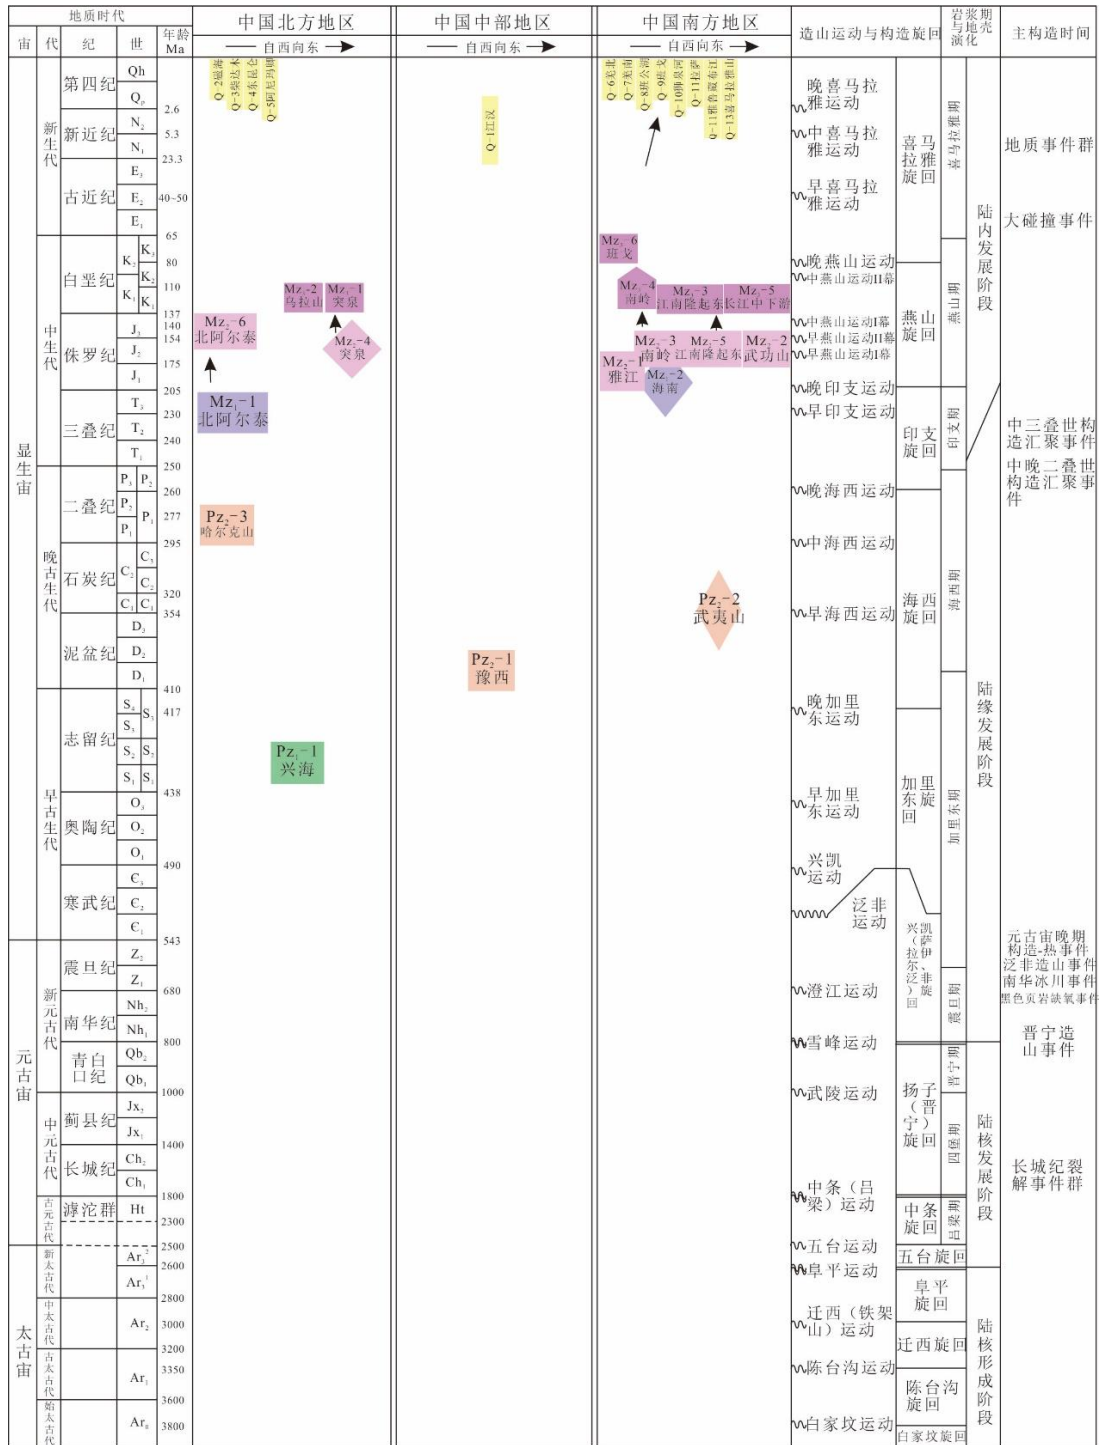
| 地质时代 | | | | 年龄 Ma | 中国北方地区 | 中国中部地区 | 中国南方地区 | 造山运动与构造旋回 | | 岩浆期与地壳演化 | | 主构造时间 |
|---|---|---|---|---|---|---|---|---|---|---|---|---|
| 宙 | 代 | 纪 | 世 | | 自西向东 | 自西向东 | 自西向东 | | | | | |
| 显生宙 | 新生代 | 第四纪 | Qh | | Q-2德海 Q-3赉达木 Q-4东昆仑 Q-5阿尼玛卿 | | Q-6北北 Q-7东南 Q-8班公湖 Q-9雅戈 Q-10冈底斯 Q-11拉萨 Q-11雅鲁藏布江 Q-13喜马拉雅山 | 晚喜马拉雅运动 | 喜马拉雅旋回 | 喜马拉雅期 | 陆内发展阶段 | 地质事件群 |
| | | | $Q_p$ | 2.6 | | | | | | | | |
| | | 新近纪 | $N_2$ | 5.3 | | Q-1江汉 | | 中喜马拉雅运动 | | | | |
| | | | $N_1$ | 23.3 | | | | | | | | |
| | | 古近纪 | $E_3$ | | | | | 早喜马拉雅运动 | | | | 大碰撞事件 |
| | | | $E_2$ | 40~50 | | | | | | | | |
| | | | $E_1$ | 65 | | | | | | | | |
| | 中生代 | 白垩纪 | $K_2$ $K_3$ | 80 | | | $Mz_2-6$ 班戈 | 晚燕山运动 | 燕山旋回 | 燕山期 | | |
| | | | $K_2$ | 110 | $Mz_2-2$ 乌拉山 $Mz_2-1$ 突泉 | | $Mz_2-4$ 南岭 $Mz_2-3$ 江南隆起东 $Mz_2-5$ 长江中下游 | 中燕山运动II幕 | | | | |
| | | | $K_1$ $K_1$ | 137 | | | | | | | | |
| | | 侏罗纪 | $J_3$ | 140 154 | $Mz_2-6$ 北阿尔泰 | | | 中燕山运动I幕 | | | | |
| | | | $J_2$ | 175 | $Mz_2-4$ 突泉 | | $Mz_2-3$ 南岭 $Mz_2-5$ 江南隆起东 $Mz_2-2$ 武功山 $Mz_2-1$ 雅江 | 早燕山运动II幕 早燕山运动I幕 | | | | |
| | | | $J_1$ | 205 | | | $Mz_1-2$ 海南 | 晚印支运动 | 印支旋回 | 印支期 | | |
| | | 三叠纪 | $T_3$ | 230 | $Mz_1-1$ 北阿尔泰 | | | 早印支运动 | | | | 中三叠世构造汇聚事件 |
| | | | $T_2$ | 240 | | | | | | | | |
| | | | $T_1$ | 250 | | | | | | | | 中晚二叠世构造汇聚事件 |
| | 晚古生代 | 二叠纪 | $P_3$ $P_2$ | 260 | | | | 晚海西运动 | 海西旋回 | 海西期 | 陆缘发展阶段 | |
| | | | $P_2$ $P_1$ | 277 | $Pz_2-3$ 哈尔克山 | | | | | | | |
| | | | $P_1$ | 295 | | | | 中海西运动 | | | | |
| | | 石炭纪 | $C_3$ | | | | | | | | | |
| | | | $C_2$ $C_2$ | 320 | | | $Pz_2-2$ 武夷山 | 早海西运动 | | | | |
| | | | $C_1$ $C_1$ | 354 | | | | | | | | |
| | | 泥盆纪 | $D_3$ | | | | | | | | | |
| | | | $D_2$ | | | $Pz_2-1$ 豫西 | | | | | | |
| | | | $D_1$ | 410 | | | | | | | | |
| | 早古生代 | 志留纪 | $S_4$ $S_3$ $S_3$ | 417 | | | | 晚加里东运动 | 加里东旋回 | 加里东期 | | |
| | | | $S_2$ $S_2$ | | $Pz_1-1$ 兴海 | | | | | | | |
| | | | $S_1$ $S_1$ | 438 | | | | | | | | |
| | | 奥陶纪 | $O_3$ | | | | | 早加里东运动 | | | | |
| | | | $O_2$ | | | | | | | | | |
| | | | $O_1$ | 490 | | | | | | | | |
| | | 寒武纪 | $C_3$ | | | | | 兴凯运动 | | | | |
| | | | $C_2$ | | | | | 泛非运动 | 兴凯（萨拉伊尔-泛非）旋回 | | | |
| | | | $C_1$ | 543 | | | | | | | | |
| 元古宙 | 新元古代 | 震旦纪 | $Z_2$ | | | | | | | 震旦期 | | 元古宙晚期构造-热事件 泛非造山事件 南华冰川事件 黑色页岩缺氧事件 |
| | | | $Z_1$ | 680 | | | | 澄江运动 | | | | |
| | | 南华纪 | $Nh_2$ | | | | | | | | | |
| | | | $Nh_1$ | 800 | | | | 雪峰运动 | | | | 晋宁造山事件 |
| | | 青白口纪 | $Qb_2$ | | | | | | 扬子（晋宁）旋回 | 晋宁期 | 陆核发展阶段 | |
| | | | $Qb_1$ | 1000 | | | | 武陵运动 | | | | |
| | 中元古代 | 蓟县纪 | $Jx_2$ | | | | | | | 四堡期 | | |
| | | | $Jx_1$ | 1400 | | | | | | | | |
| | | 长城纪 | $Ch_2$ | | | | | | | | | 长城纪裂解事件群 |
| | | | $Ch_1$ | 1800 | | | | 中条（吕梁）运动 | 中条旋回 | 吕梁期 | | |
| | 古元古代 | 滹沱群 | Ht | 2300 | | | | | | | | |
| 太古宙 | 新太古代 | | $Ar_3^2$ | 2500 | | | | 五台运动 | 五台旋回 | | | |
| | | | $Ar_3^1$ | 2600 | | | | 阜平运动 | 阜平旋回 | | 陆核形成阶段 | |
| | 中太古代 | | $Ar_2$ | 2800 3000 | | | | 迁西（铁架山）运动 | 迁西旋回 | | | |
| | 古太古代 | | $Ar_1$ | 3200 3350 | | | | 陈台沟运动 | 陈台沟旋回 | | | |
| | 始太古代 | | $Ar_0$ | 3600 3800 | | | | 白家坟运动 | 白家坟旋回 | | | |